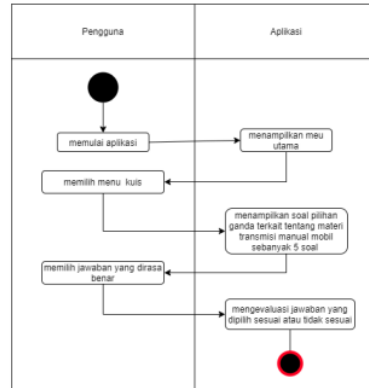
Pengguna

Aplikasi

memulai aplikasi

menampilkan meu utama

memilih menu kuis

menampilkan soal pilihan ganda terkait tentang materi transmisi manual mobil sebanyak 5 soal

memilih jawaban yang dirasa benar

mengevaluasi jawaban yang dipilih sesuai atau tidak sesuai